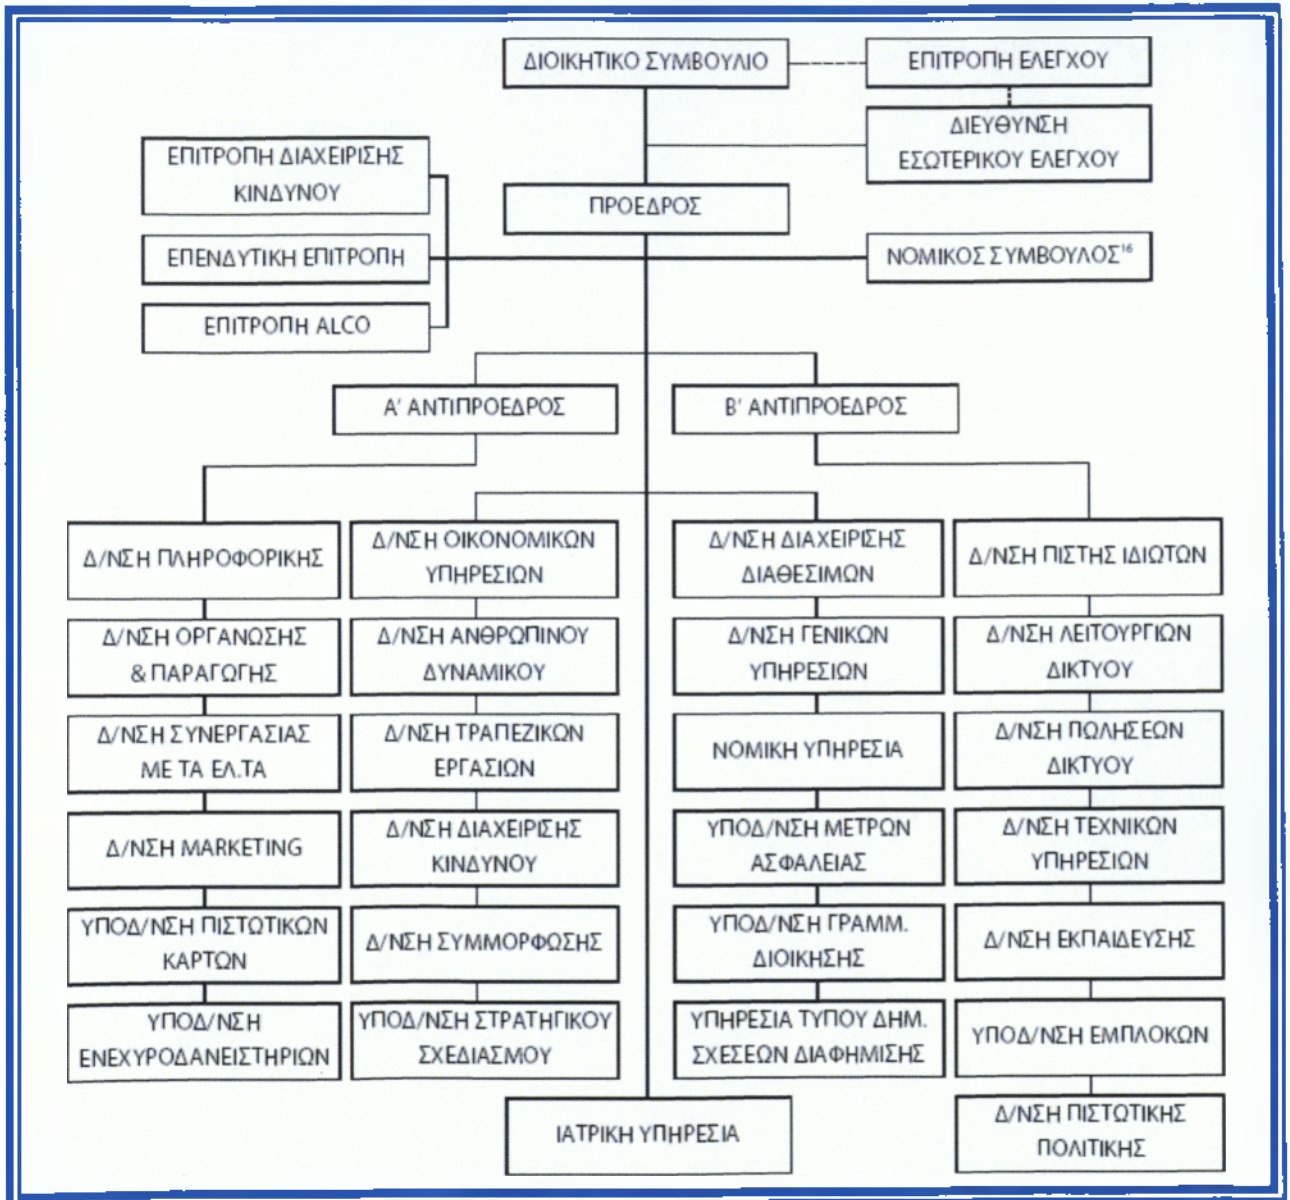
ΔΙΟΙΚΗΤΙΚΟ ΣΥΜΒΟΥΛΙΟ

ΕΠΙΤΡΟΠΗ ΕΛΕΓΧΟΥ

ΔΙΕΥΘΥΝΣΗ ΕΣΩΤΕΡΙΚΟΥ ΕΛΕΓΧΟΥ

ΕΠΙΤΡΟΠΗ ΔΙΑΧΕΙΡΙΣΗΣ ΚΙΝΔΥΝΟΥ

ΠΡΟΕΔΡΟΣ

ΕΠΕΝΔΥΤΙΚΗ ΕΠΙΤΡΟΠΗ

ΝΟΜΙΚΟΣ ΣΥΜΒΟΥΛΟΣ$^{16}$

ΕΠΙΤΡΟΠΗ ALCO

Α' ΑΝΤΙΠΡΟΕΔΡΟΣ

Β' ΑΝΤΙΠΡΟΕΔΡΟΣ

Δ/ΝΣΗ ΠΛΗΡΟΦΟΡΙΚΗΣ

Δ/ΝΣΗ ΟΡΓΑΝΩΣΗΣ & ΠΑΡΑΓΩΓΗΣ

Δ/ΝΣΗ ΣΥΝΕΡΓΑΣΙΑΣ ΜΕ ΤΑ ΕΛ.ΤΑ

Δ/ΝΣΗ MARKETING

ΥΠΟΔ/ΝΣΗ ΠΙΣΤΩΤΙΚΩΝ ΚΑΡΤΩΝ

ΥΠΟΔ/ΝΣΗ ΕΝΕΧΥΡΟΔΑΝΕΙΣΤΗΡΙΩΝ

Δ/ΝΣΗ ΟΙΚΟΝΟΜΙΚΩΝ ΥΠΗΡΕΣΙΩΝ

Δ/ΝΣΗ ΑΝΘΡΩΠΙΝΟΥ ΔΥΝΑΜΙΚΟΥ

Δ/ΝΣΗ ΤΡΑΠΕΖΙΚΩΝ ΕΡΓΑΣΙΩΝ

Δ/ΝΣΗ ΔΙΑΧΕΙΡΙΣΗΣ ΚΙΝΔΥΝΟΥ

Δ/ΝΣΗ ΣΥΜΜΟΡΦΩΣΗΣ

ΥΠΟΔ/ΝΣΗ ΣΤΡΑΤΗΓΙΚΟΥ ΣΧΕΔΙΑΣΜΟΥ

Δ/ΝΣΗ ΔΙΑΧΕΙΡΙΣΗΣ ΔΙΑΘΕΣΙΜΩΝ

Δ/ΝΣΗ ΓΕΝΙΚΩΝ ΥΠΗΡΕΣΙΩΝ

ΝΟΜΙΚΗ ΥΠΗΡΕΣΙΑ

ΥΠΟΔ/ΝΣΗ ΜΕΤΡΩΝ ΑΣΦΑΛΕΙΑΣ

ΥΠΟΔ/ΝΣΗ ΓΡΑΜΜ. ΔΙΟΙΚΗΣΗΣ

ΥΠΗΡΕΣΙΑ ΤΥΠΟΥ ΔΗΜ. ΣΧΕΣΕΩΝ ΔΙΑΦΗΜΙΣΗΣ

Δ/ΝΣΗ ΠΙΣΤΗΣ ΙΔΙΩΤΩΝ

Δ/ΝΣΗ ΛΕΙΤΟΥΡΓΙΩΝ ΔΙΚΤΥΟΥ

Δ/ΝΣΗ ΠΩΛΗΣΕΩΝ ΔΙΚΤΥΟΥ

Δ/ΝΣΗ ΤΕΧΝΙΚΩΝ ΥΠΗΡΕΣΙΩΝ

Δ/ΝΣΗ ΕΚΠΑΙΔΕΥΣΗΣ

ΥΠΟΔ/ΝΣΗ ΕΜΠΛΟΚΩΝ

Δ/ΝΣΗ ΠΙΣΤΩΤΙΚΗΣ ΠΟΛΙΤΙΚΗΣ

ΙΑΤΡΙΚΗ ΥΠΗΡΕΣΙΑ